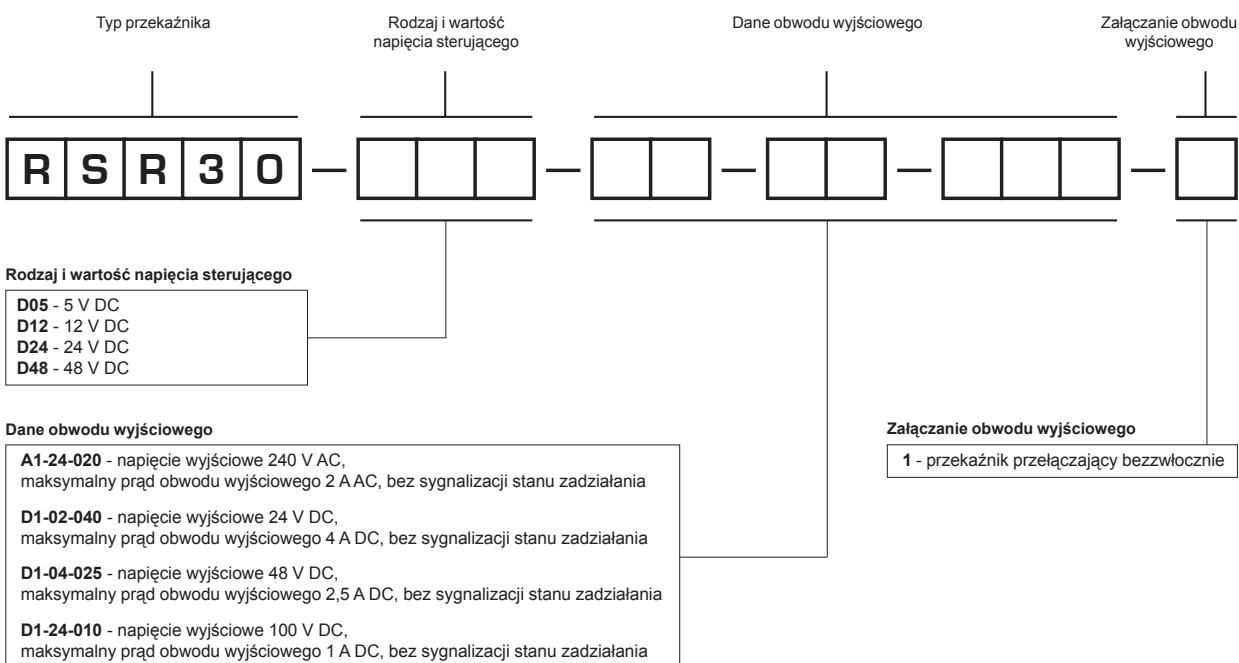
Typ przekaźnika

Rodzaj i wartość napięcia sterującego

Dane obwodu wyjściowego

Załączanie obwodu wyjściowego

| R | S | R | 3 | 0 |

Rodzaj i wartość napięcia sterującego

**D05** - 5 V DC
**D12** - 12 V DC
**D24** - 24 V DC
**D48** - 48 V DC

Dane obwodu wyjściowego

**A1-24-020** - napięcie wyjściowe 240 V AC, maksymalny prąd obwodu wyjściowego 2 A AC, bez sygnalizacji stanu zadziałania

**D1-02-040** - napięcie wyjściowe 24 V DC, maksymalny prąd obwodu wyjściowego 4 A DC, bez sygnalizacji stanu zadziałania

**D1-04-025** - napięcie wyjściowe 48 V DC, maksymalny prąd obwodu wyjściowego 2,5 A DC, bez sygnalizacji stanu zadziałania

**D1-24-010** - napięcie wyjściowe 100 V DC, maksymalny prąd obwodu wyjściowego 1 A DC, bez sygnalizacji stanu zadziałania

Załączanie obwodu wyjściowego

**1** - przekaźnik przełączający bezzwłocznie